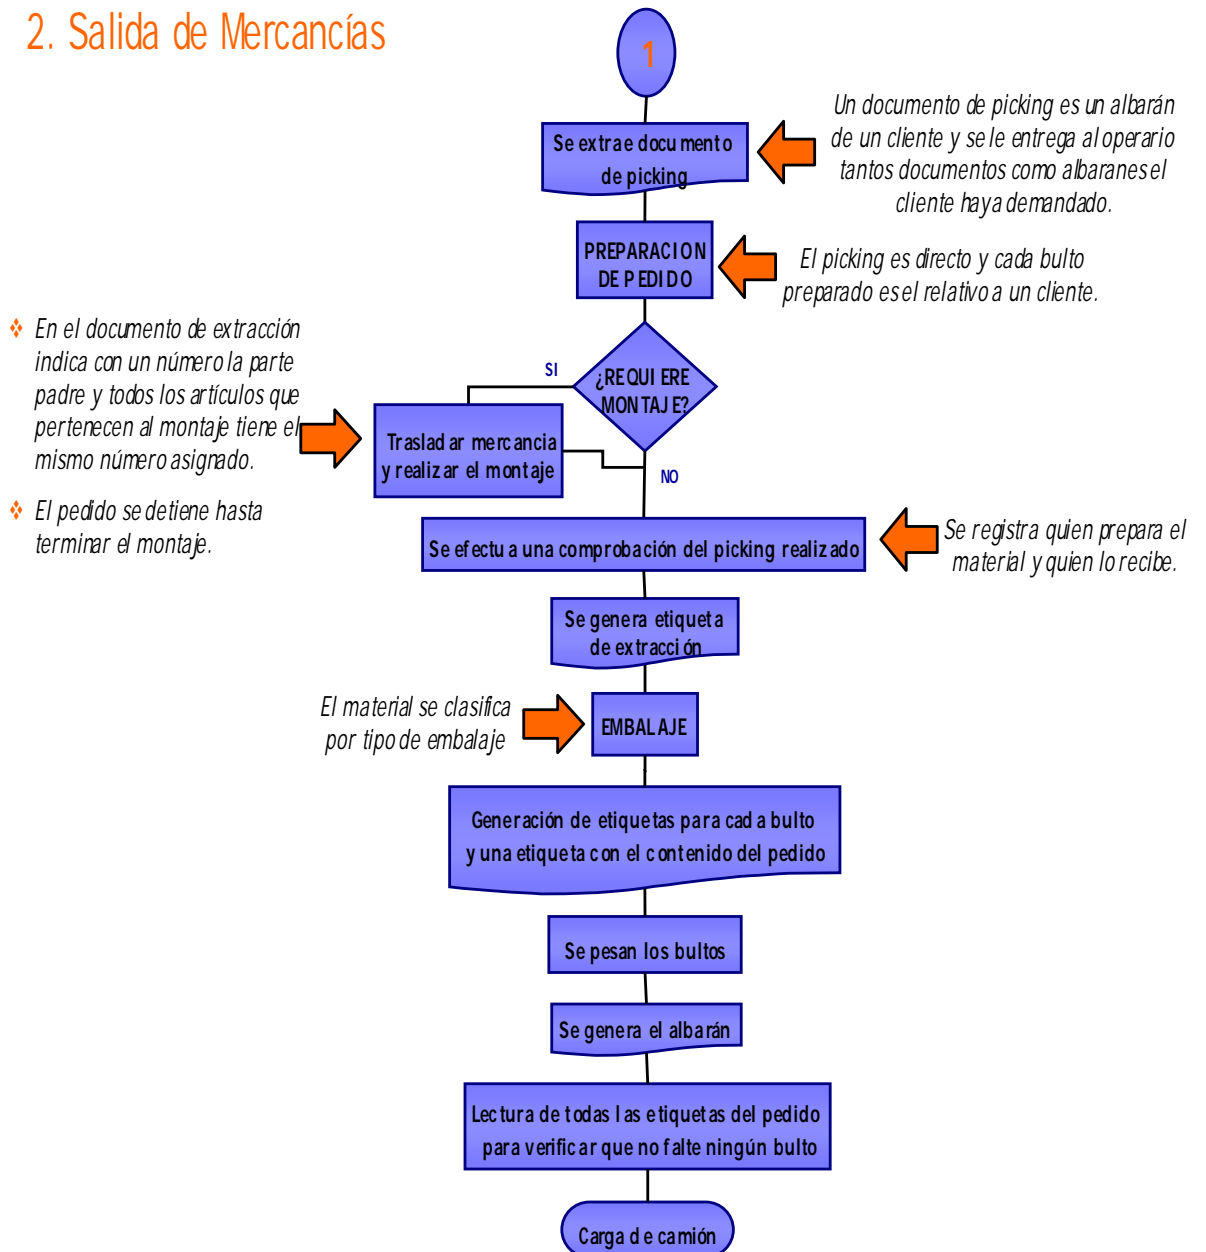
2. Salida de Mercancías

1

Se extrae documento de picking

Un documento de picking es un albarán de un cliente y se le entrega al operario tantos documentos como albaranes el cliente haya demandado.

PREPARACION DE PEDIDO

El picking es directo y cada bulto preparado es el relativo a un cliente.

❖ En el documento de extracción indica con un número la parte padre y todos los artículos que pertenecen al montaje tiene el mismo número asignado.

❖ El pedido se detiene hasta terminar el montaje.

SI

¿REQUIERE MONTAJE?

Trasladar mercancia y realizar el montaje

NO

Se efectua una comprobación del picking realizado

Se registra quien prepara el material y quien lo recibe.

Se genera etiqueta de extracción

El material se clasifica por tipo de embalaje

EMBALAJE

Generación de etiquetas para cada bulto y una etiqueta con el contenido del pedido

Se pesan los bultos

Se genera el albarán

Lectura de todas las etiquetas del pedido para verificar que no falte ningún bulto

Carga de camión